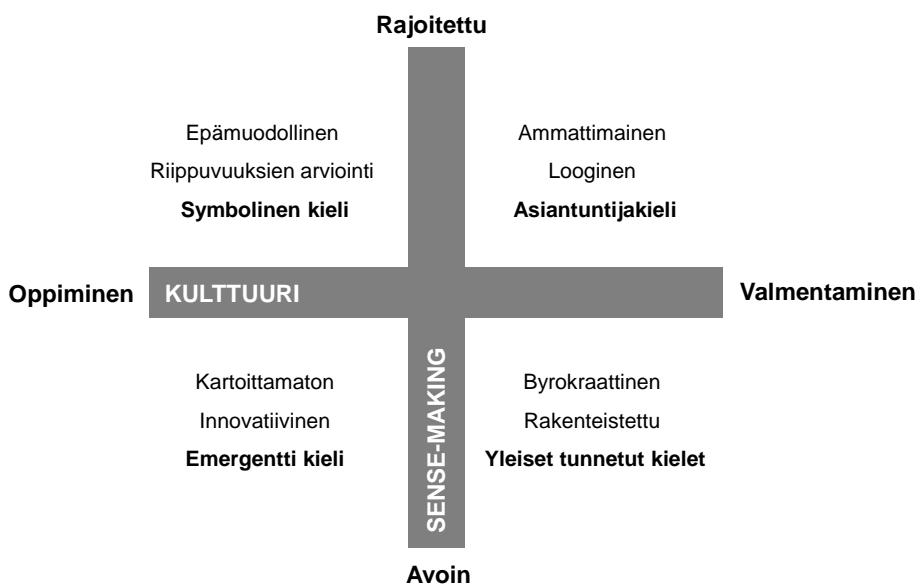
Rajoitettu

Epämuodollinen
Riippuvuuksien arviointi
**Symbolinen kieli**

Ammattimainen
Looginen
**Asiantuntijakieli**

Oppiminen KULTTUURI Valmentaminen

Kartoittamaton
Innovatiivinen
**Emergentti kieli**

SENSE-MAKING

Byrokraattinen
Rakenteistettu
**Yleiset tunnetut kielet**

Avoin